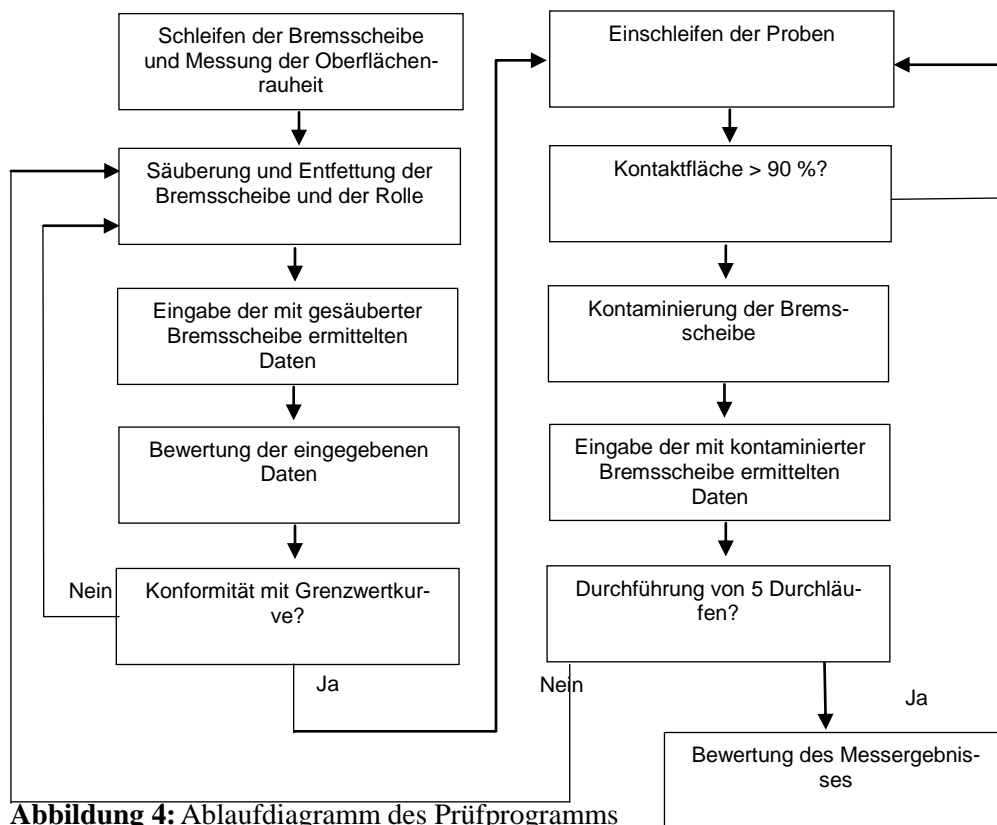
Schleifen der Bremsscheibe und Messung der Oberflächenrauheit

Säuberung und Entfettung der Bremsscheibe und der Rolle

Eingabe der mit gesäuberter Bremsscheibe ermittelten Daten

Bewertung der eingegebenen Daten

Nein

Konformität mit Grenzwertkurve?

Ja

Einschleifen der Proben

Kontaktfläche > 90 %?

Kontaminierung der Bremsscheibe

Eingabe der mit kontaminierter Bremsscheibe ermittelten Daten

Durchführung von 5 Durchläufen?

Nein

Ja

Bewertung des Messergebnisses

**Abbildung 4:** Ablaufdiagramm des Prüfprogramms